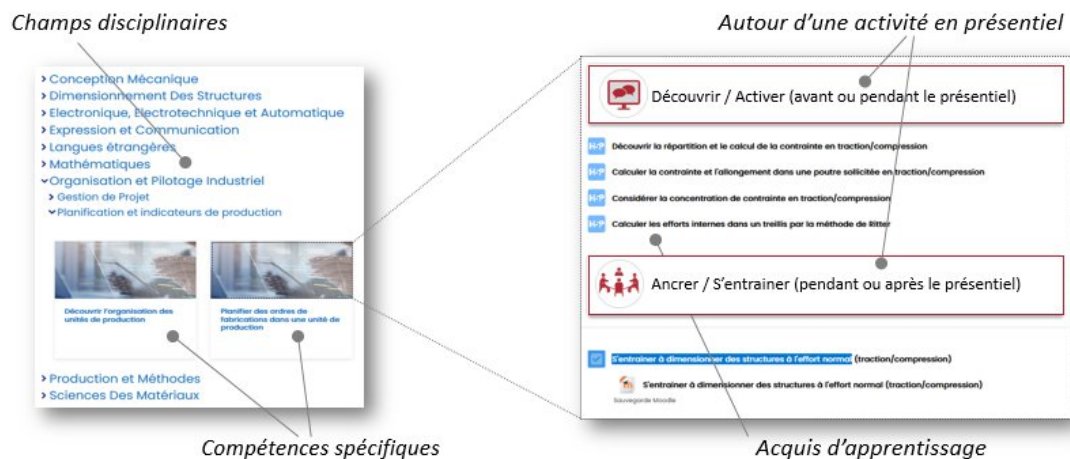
Champs disciplinaires

Autour d'une activité en présentiel

› Conception Mécanique
› Dimensionnement Des Structures
› Electronique, Electrotechnique et Automatique
› Expression et Communication
› Langues étrangères
› Mathématiques
˅ Organisation et Pilotage Industriel
› Gestion de Projet
˅ Planification et indicateurs de production

Découvrir l'organisation des unités de production

Planifier des ordres de fabrications dans une unité de production

› Production et Méthodes
› Sciences Des Matériaux

Découvrir / Activer (avant ou pendant le présentiel)

Découvrir la répartition et le calcul de la contrainte en traction/compression

Calculer la contrainte et l'allongement dans une poutre sollicitée en traction/compression

Considérer la concentration de contrainte en traction/compression

Calculer les efforts internes dans un treillis par la méthode de Ritter

Ancrer / S'entrainer (pendant ou après le présentiel)

S'entrainer à dimensionner des structures à l'effort normal (traction/compression)

S'entrainer à dimensionner des structures à l'effort normal (traction/compression)

Sauvegarde Moodle

Compétences spécifiques

Acquis d'apprentissage